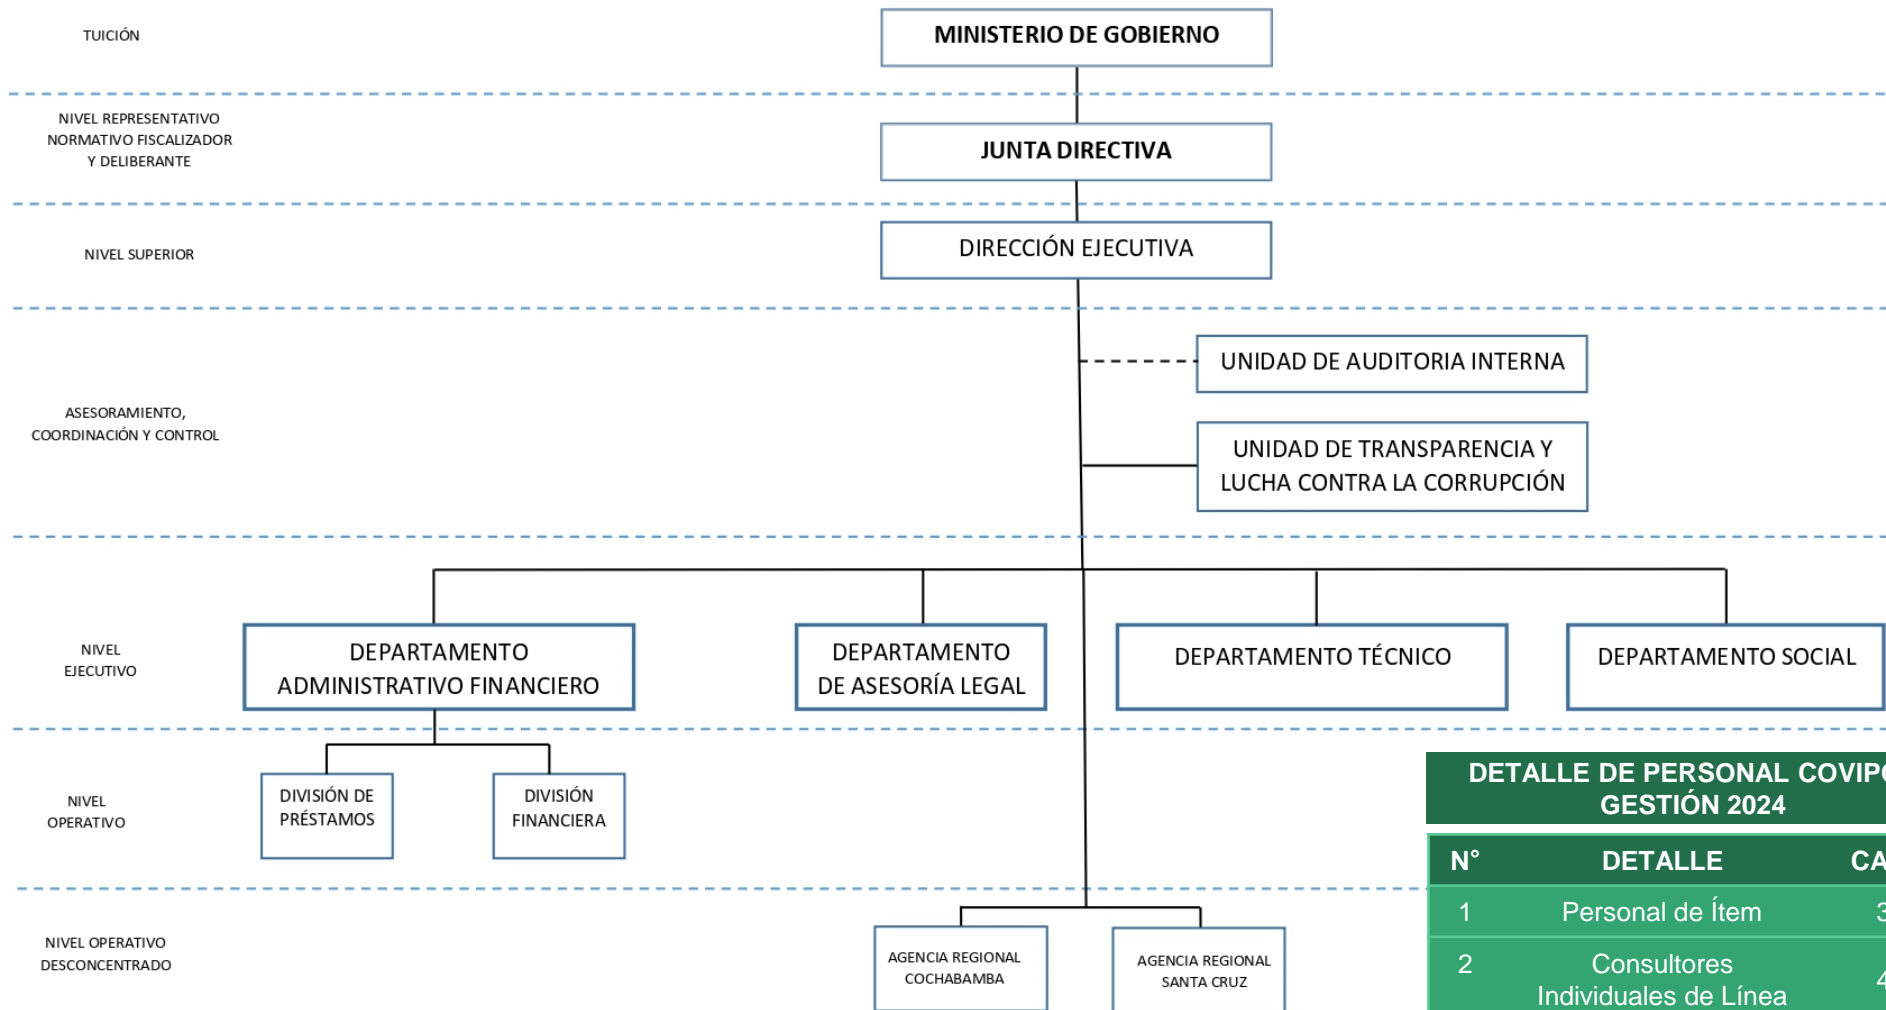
TUICIÓN

MINISTERIO DE GOBIERNO

NIVEL REPRESENTATIVO NORMATIVO FISCALIZADOR Y DELIBERANTE

JUNTA DIRECTIVA

NIVEL SUPERIOR

DIRECCIÓN EJECUTIVA

ASESORAMIENTO, COORDINACIÓN Y CONTROL

UNIDAD DE AUDITORIA INTERNA

UNIDAD DE TRANSPARENCIA Y LUCHA CONTRA LA CORRUPCIÓN

NIVEL EJECUTIVO

DEPARTAMENTO ADMINISTRATIVO FINANCIERO

DEPARTAMENTO DE ASESORÍA LEGAL

DEPARTAMENTO TÉCNICO

DEPARTAMENTO SOCIAL

NIVEL OPERATIVO

DIVISIÓN DE PRÉSTAMOS

DIVISIÓN FINANCIERA

NIVEL OPERATIVO DESCONCENTRADO

AGENCIA REGIONAL COCHABAMBA

AGENCIA REGIONAL SANTA CRUZ

DETALLE DE PERSONAL COVIP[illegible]
GESTIÓN 2024

| N° | DETALLE | CA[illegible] |
|---|---|---|
| 1 | Personal de Ítem | 3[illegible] |
| 2 | Consultores Individuales de Línea | 4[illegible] |